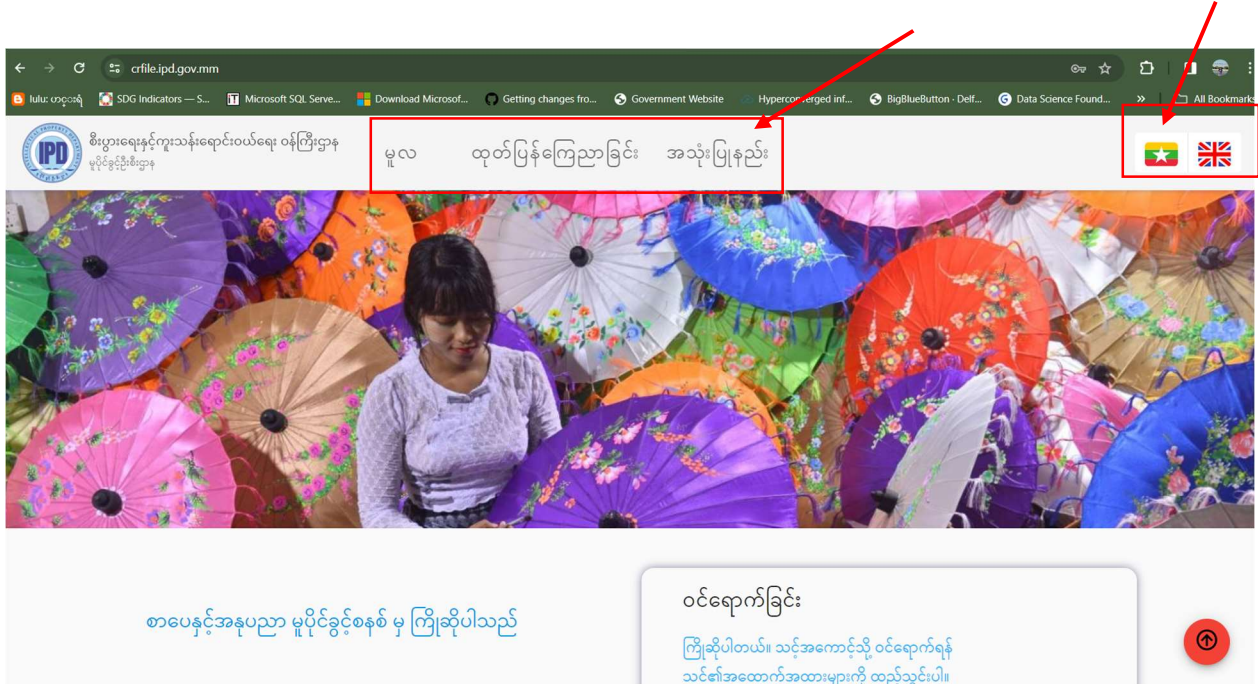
crfile.ipd.gov.mm

lulu: ဟင့်ငးရဲ့ SDG Indicators — S... Microsoft SQL Serve... Download Microsof... Getting changes fro... Government Website Hyperconverged inf... BigBlueButton - Delf... Data Science Found... » All Bookmarks

IPD

စီးပွားရေးနှင့်ကူးသန်းရောင်းဝယ်ရေး ဝန်ကြီးဌာန
မူပိုင်ခွင့်ဦးစီးဌာန

မူလ ထုတ်ပြန်ကြေညာခြင်း အသုံးပြုနည်း

စာပေနှင့်အနုပညာ မူပိုင်ခွင့်စနစ် မှ ကြိုဆိုပါသည်

ဝင်ရောက်ခြင်း

ကြိုဆိုပါတယ်။ သင့်အကောင့်သို့ ဝင်ရောက်ရန် သင်၏အထောက်အထားများကို ထည့်သွင်းပါ။